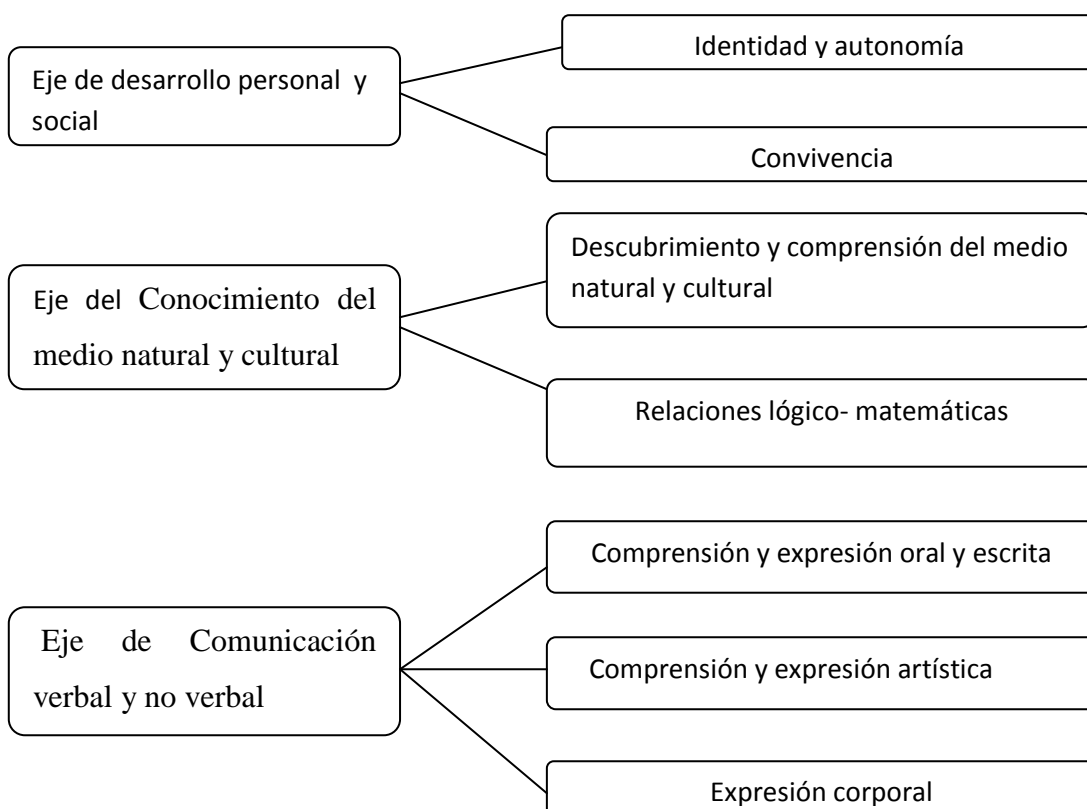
Eje de desarrollo personal y social

Identidad y autonomía

Convivencia

Eje del Conocimiento del medio natural y cultural

Descubrimiento y comprensión del medio natural y cultural

Relaciones lógico- matemáticas

Eje de Comunicación verbal y no verbal

Comprensión y expresión oral y escrita

Comprensión y expresión artística

Expresión corporal